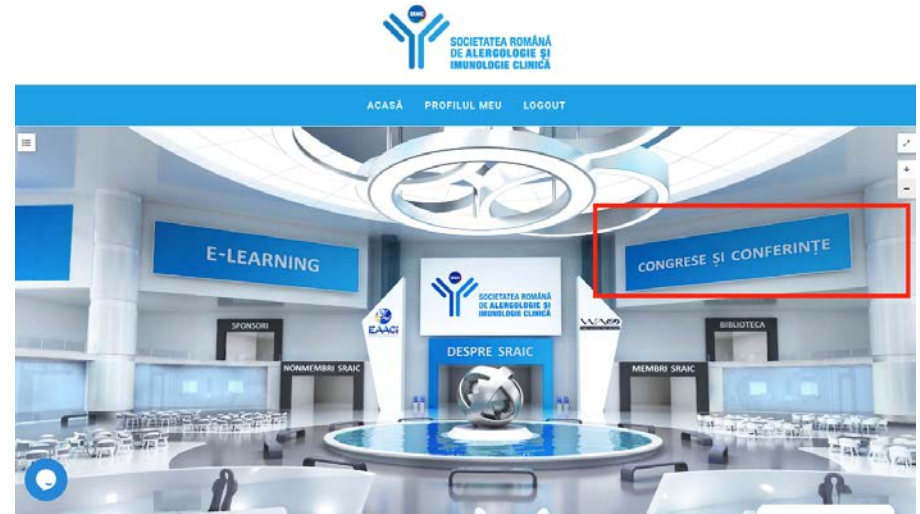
SRAIC
SOCIETATEA ROMÂNĂ DE ALERGOLOGIE ȘI IMUNOLOGIE CLINICĂ

ACASĂ PROFILUL MEU LOGOUT

E-LEARNING

CONGRESE ȘI CONFERINȚE

SOCIETATEA ROMÂNĂ DE ALERGOLOGIE ȘI IMUNOLOGIE CLINICĂ

EAACI

WAO

SPONSORI

BIBLIOTECA

DESPRE SRAIC

NONMEMBRI SRAIC

MEMBRI SRAIC

+
-